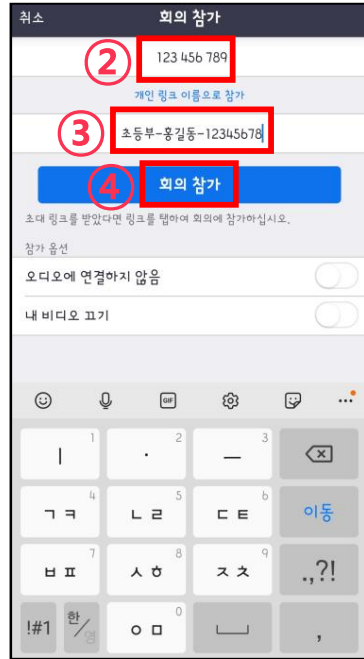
취소 회의 참가

②
123 456 789

개인 링크 이름으로 참가

③
초등부-홍길동-12345678

④
회의 참가

초대 링크를 받았다면 링크를 탭하여 회의에 참가하십시오.

참가 옵션

오디오에 연결하지 않음

내 비디오 끄기

1 ㅣ
2 ·
3 ㅡ
4 ㄱㅋ
5 ㄴㄹ
6 ㄷㅌ
이동
7 ㅂㅍ
8 ㅅㅎ
9 ㅈㅊ
.,?!
!#1
한/영
0 ㅇㅁ
,